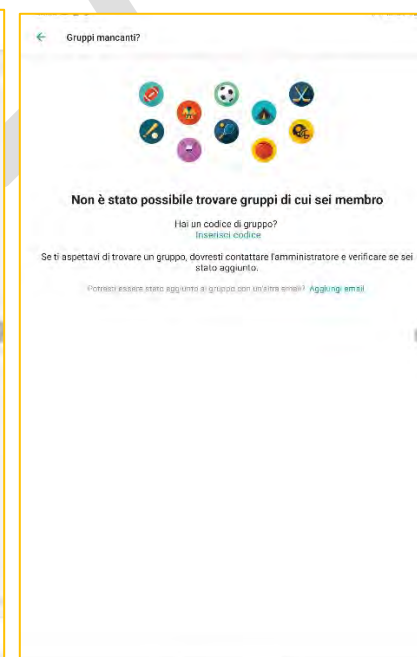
Gruppi mancanti?

Non è stato possibile trovare gruppi di cui sei membro

Hai un codice di gruppo?
Inserisci codice

Se ti aspettavi di trovare un gruppo, dovresti contattare l'amministratore e verificare se sei stato aggiunto.

Potresti essere stato aggiunto al gruppo con un'altra email? Aggiungi email